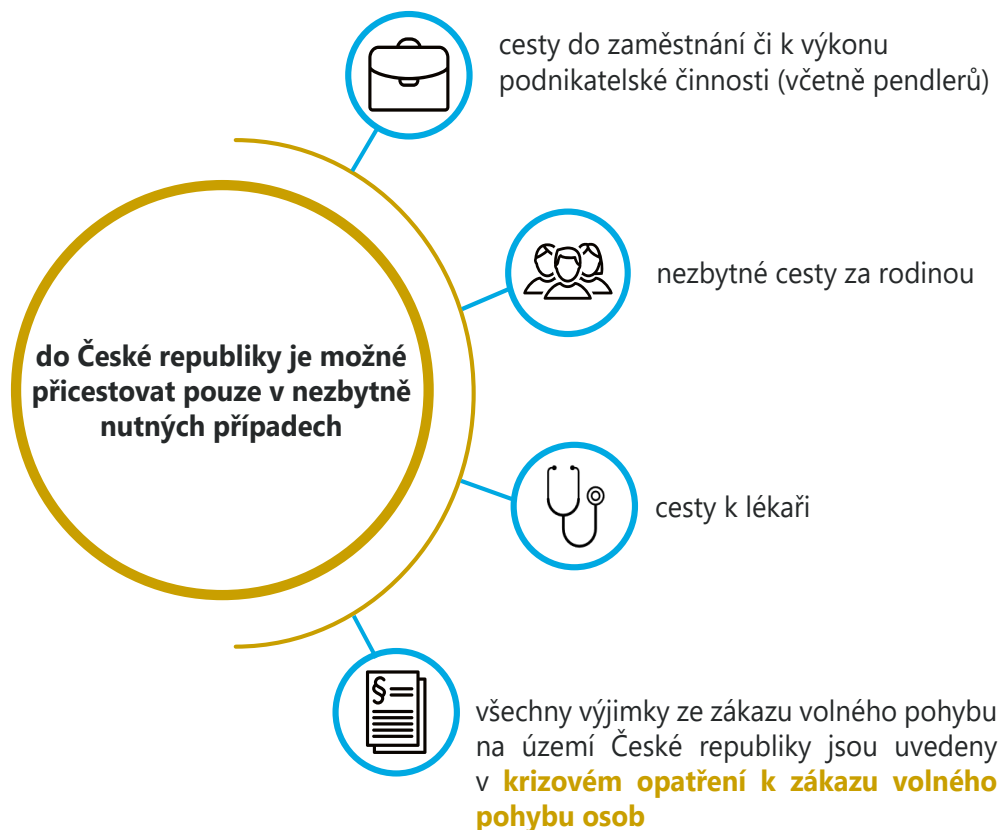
do České republiky je možné přicestovat pouze v nezbytně nutných případech

cesty do zaměstnání či k výkonu podnikatelské činnosti (včetně pendlerů)

nezbytné cesty za rodinou

cesty k lékaři

§

všechny výjimky ze zákazu volného pohybu na území České republiky jsou uvedeny v **krizovém opatření k zákazu volného pohybu osob**